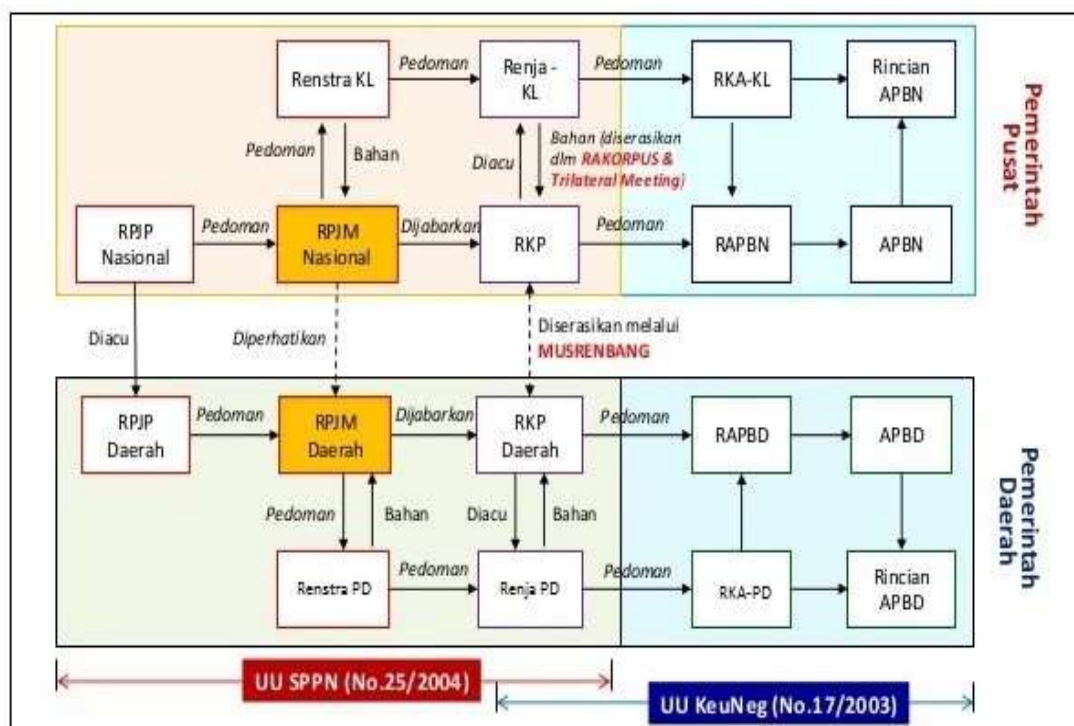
Renstra KL

Pedoman

Renja - KL

Pedoman

RKA-KL

Rincian APBN

Pemerintah Pusat

Pedoman

Bahan

Diacu

Bahan (diserasikan dlm RAKORPUS & Trilateral Meeting)

RPJP Nasional

Pedoman

RPJM Nasional

Dijabarkan

RKP

Pedoman

RAPBN

APBN

Diacu

Diperhatikan

Diserasikan melalui MUSRENBANG

RPJP Daerah

Pedoman

RPJM Daerah

Dijabarkan

RKP Daerah

Pedoman

RAPBD

APBD

Pemerintah Daerah

Pedoman

Bahan

Diacu

Bahan

Renstra PD

Pedoman

Renja PD

Pedoman

RKA-PD

Rincian APBD

UU SPPN (No.25/2004)

UU KeuNeg (No.17/2003)